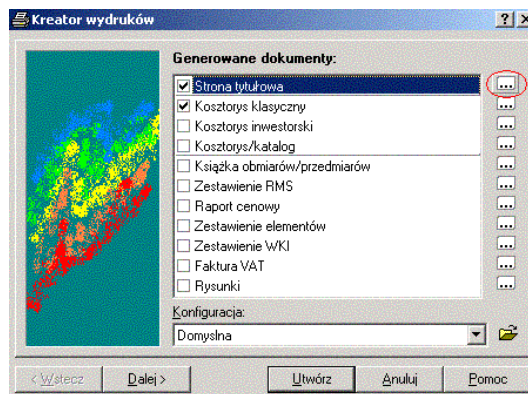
Kreator wydruków

?

Generowane dokumenty:

Strona tytułowa
Kosztorys klasyczny
Kosztorys inwestorski
Kosztorys/katalog
Książka obmiarów/przedmiarów
Zestawienie RMS
Raport cenowy
Zestawienie elementów
Zestawienie WKI
Faktura VAT
Rysunki

Konfiguracja:
Domyslna

< Wstecz
Dalej >
Utwórz
Anuluj
Pomoc